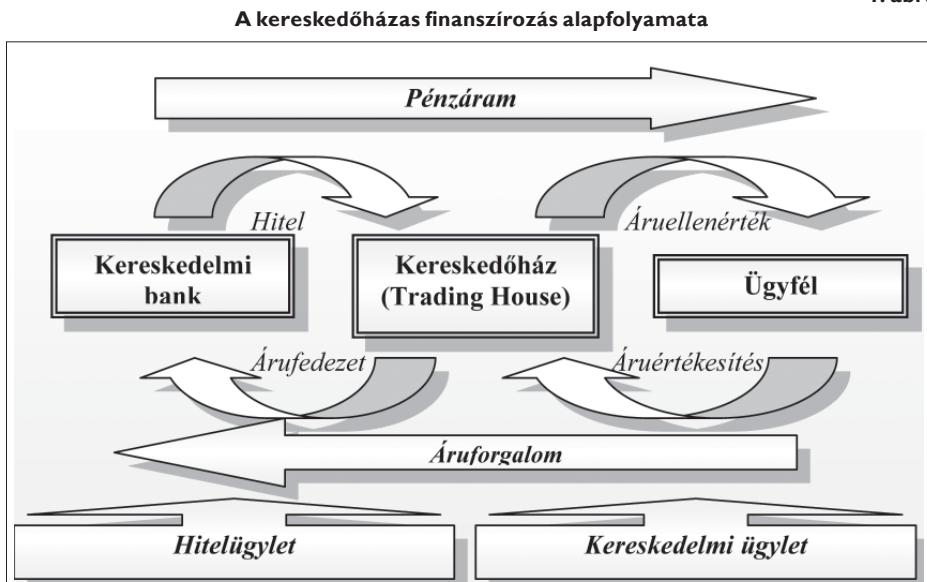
1. ábra

A kereskedőházas finanszírozás alapfolyamata

Pénzáram

Hitel

Áruellenérték

Kereskedelmi bank

Kereskedőház (Trading House)

Ügyfél

Árufedezet

Áruértékesítés

Áruforgalom

Hitelügylet

Kereskedelmi ügylet